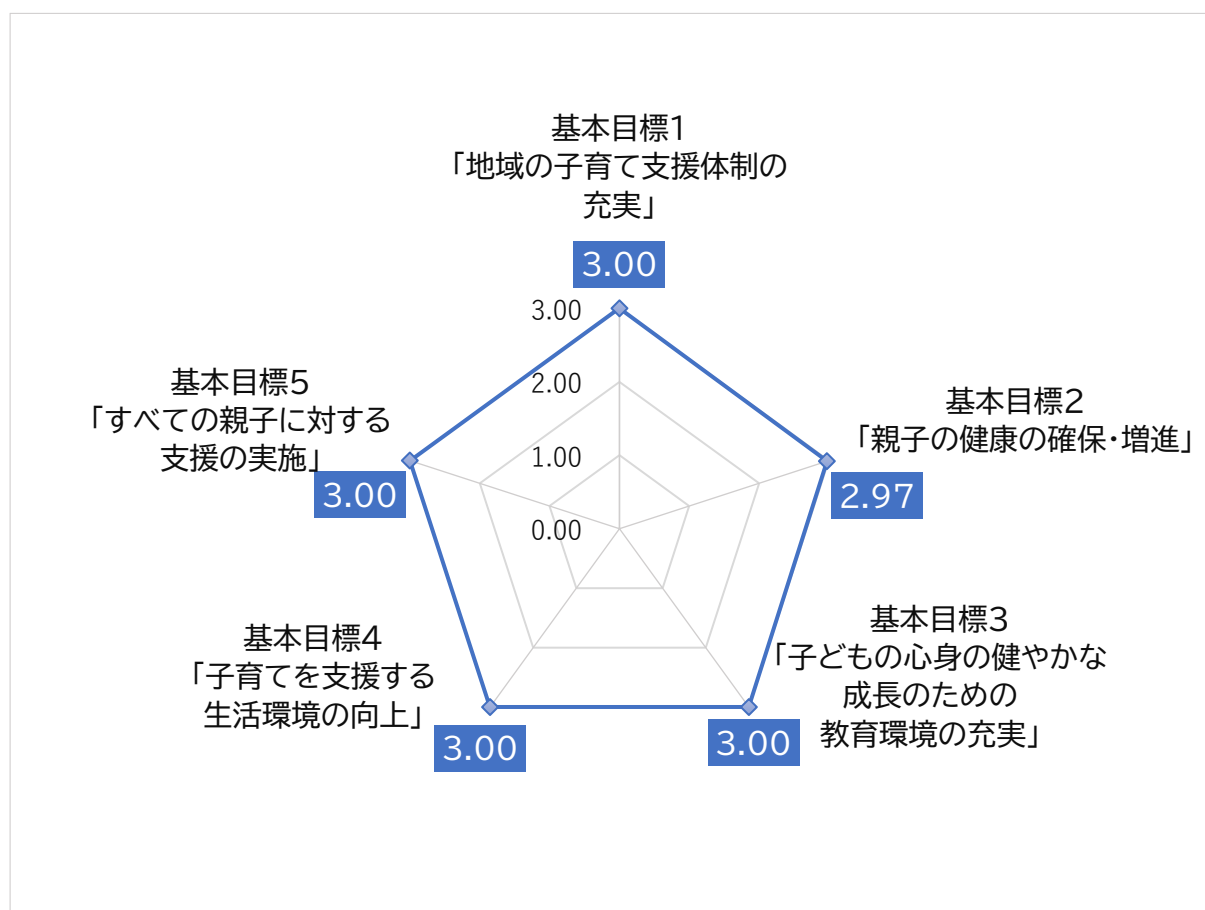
基本目標1
「地域の子育て支援体制の充実」
3.00

3.00
2.00
1.00
0.00

基本目標2
「親子の健康の確保・増進」
2.97

基本目標3
「子どもの心身の健やかな成長のための教育環境の充実」
3.00

基本目標4
「子育てを支援する生活環境の向上」
3.00

基本目標5
「すべての親子に対する支援の実施」
3.00